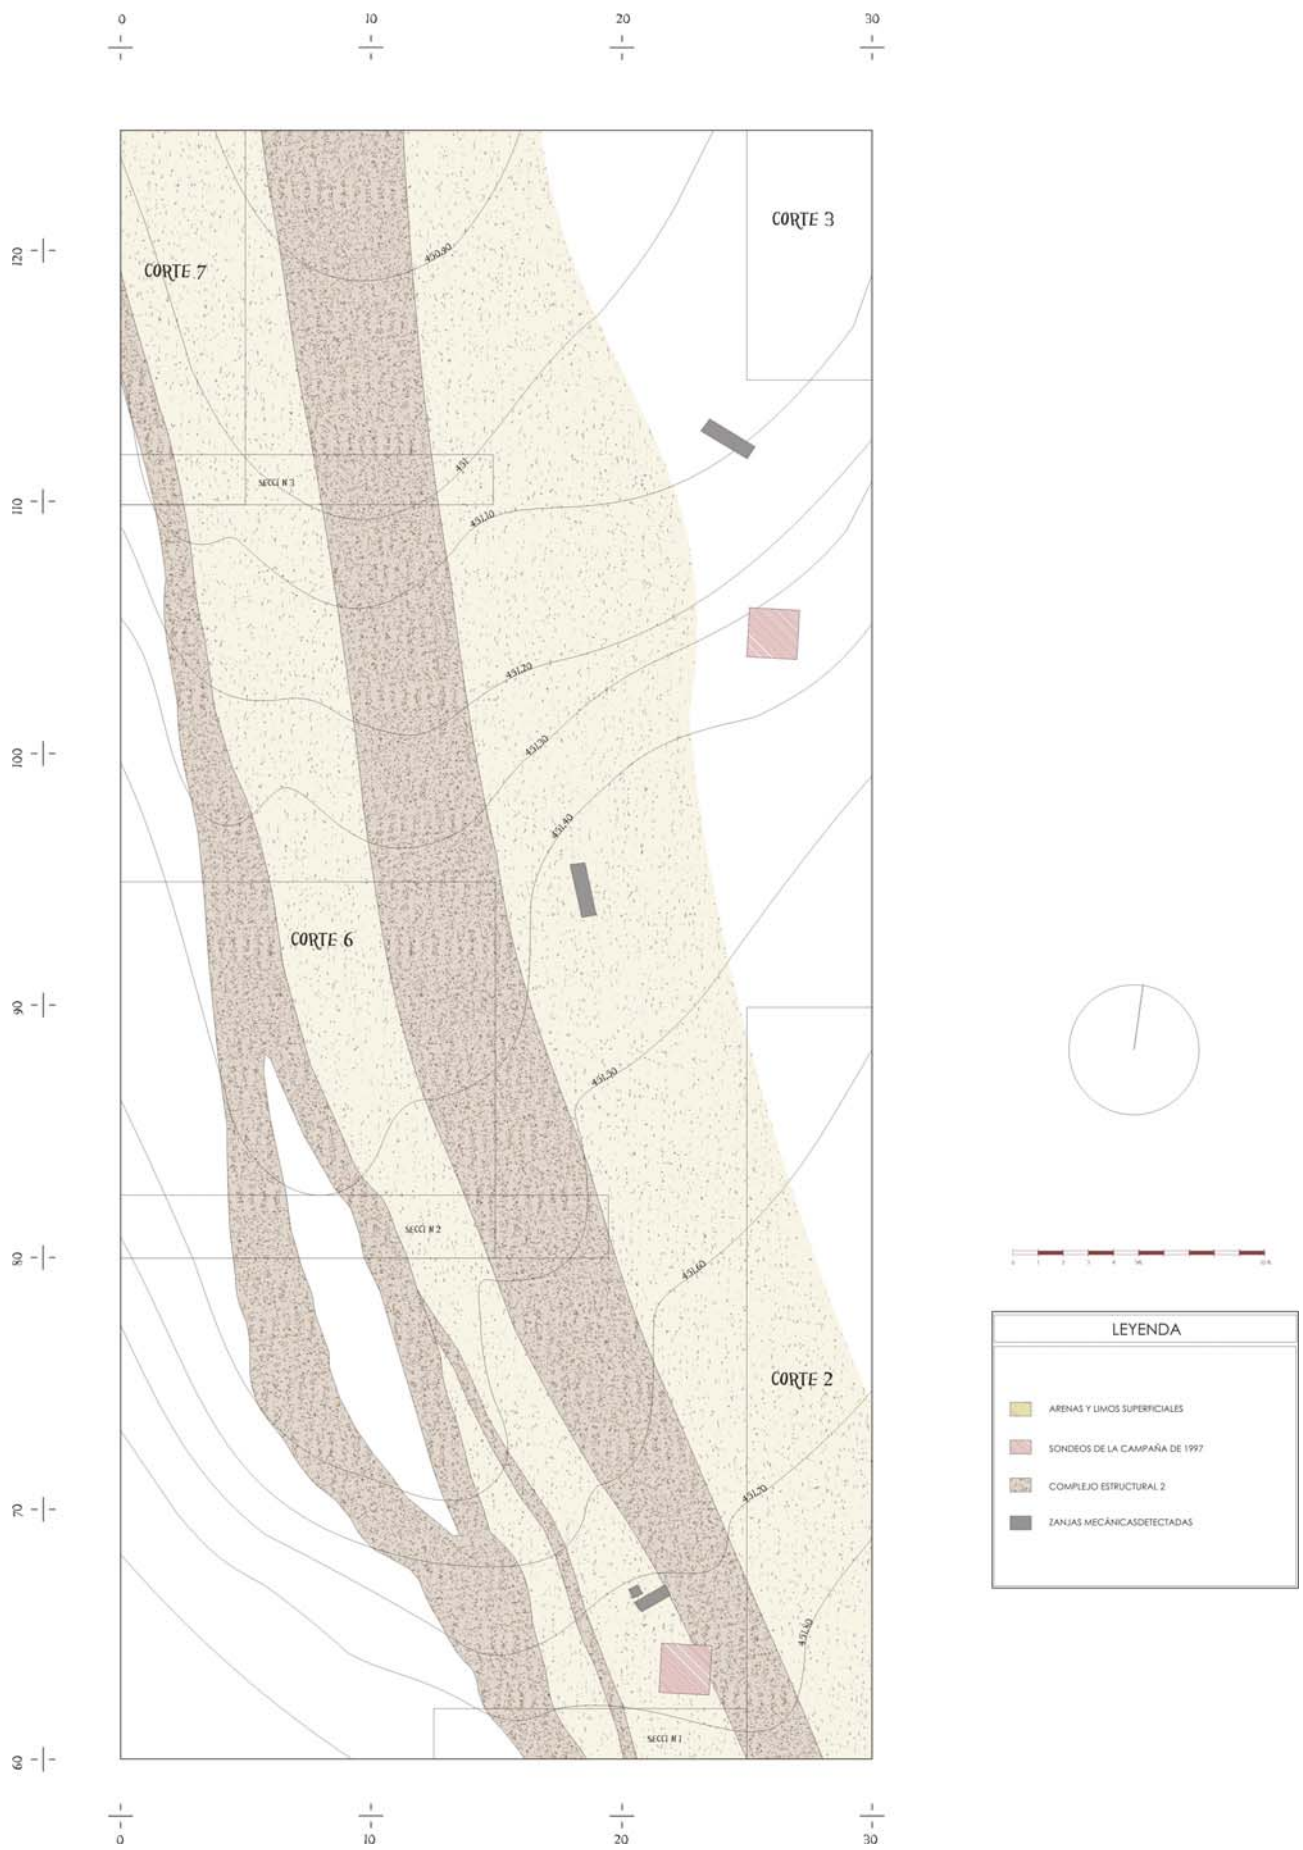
0 10 20 30

120

110

100

90

80

70

60

CORTE 7

CORTE 3

450,90

451

SECCI Nº 3

451,10

451,20

451,30

451,40

CORTE 6

451,50

SECCI Nº 2

451,60

CORTE 2

451,70

451,80

SECCI Nº 1

0 10 20 30

LEYENDA

ARENAS Y LIMOS SUPERFICIALES

SONDEOS DE LA CAMPAÑA DE 1997

COMPLEJO ESTRUCTURAL 2

ZANJAS MECÁNICASDETECTADAS